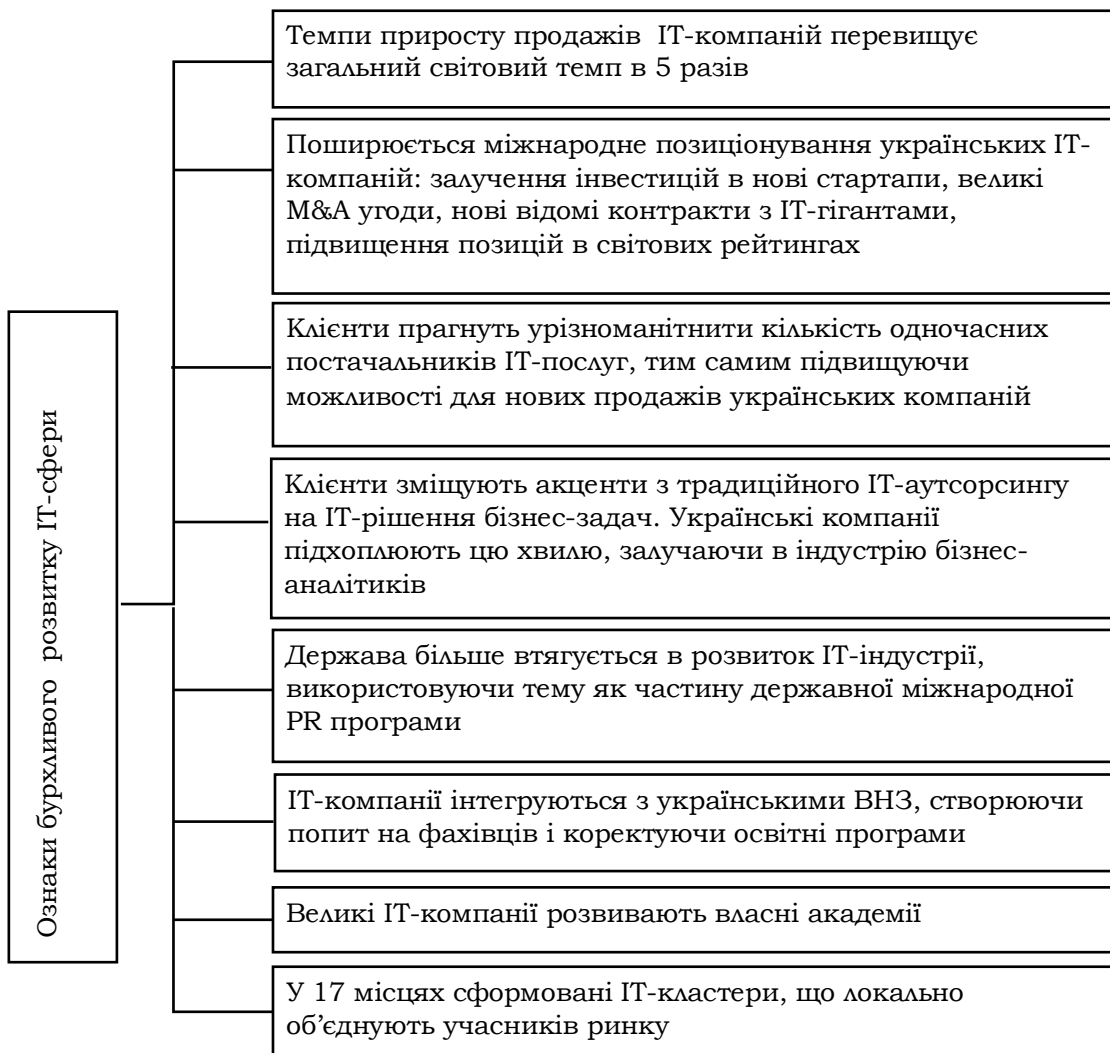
Ознаки бурхливого розвитку IT-сфери

Темпи приросту продажів IT-компаній перевищує загальний світовий темп в 5 разів

Поширюється міжнародне позиціонування українських IT-компаній: залучення інвестицій в нові стартапи, великі M&A угоди, нові відомі контракти з IT-гігантами, підвищення позицій в світових рейтингах

Клієнти прагнуть урізноманітнити кількість одночасних постачальників IT-послуг, тим самим підвищуючи можливості для нових продажів українських компаній

Клієнти зміщують акценти з традиційного IT-аутсорсингу на IT-рішення бізнес-задач. Українські компанії підхоплюють цю хвилю, залучаючи в індустрію бізнес-аналітиків

Держава більше втягується в розвиток IT-індустрії, використовуючи тему як частину державної міжнародної PR програми

IT-компанії інтегруються з українськими ВНЗ, створюючи попит на фахівців і коректуючи освітні програми

Великі IT-компанії розвивають власні академії

У 17 місцях сформовані IT-кластери, що локально об'єднують учасників ринку